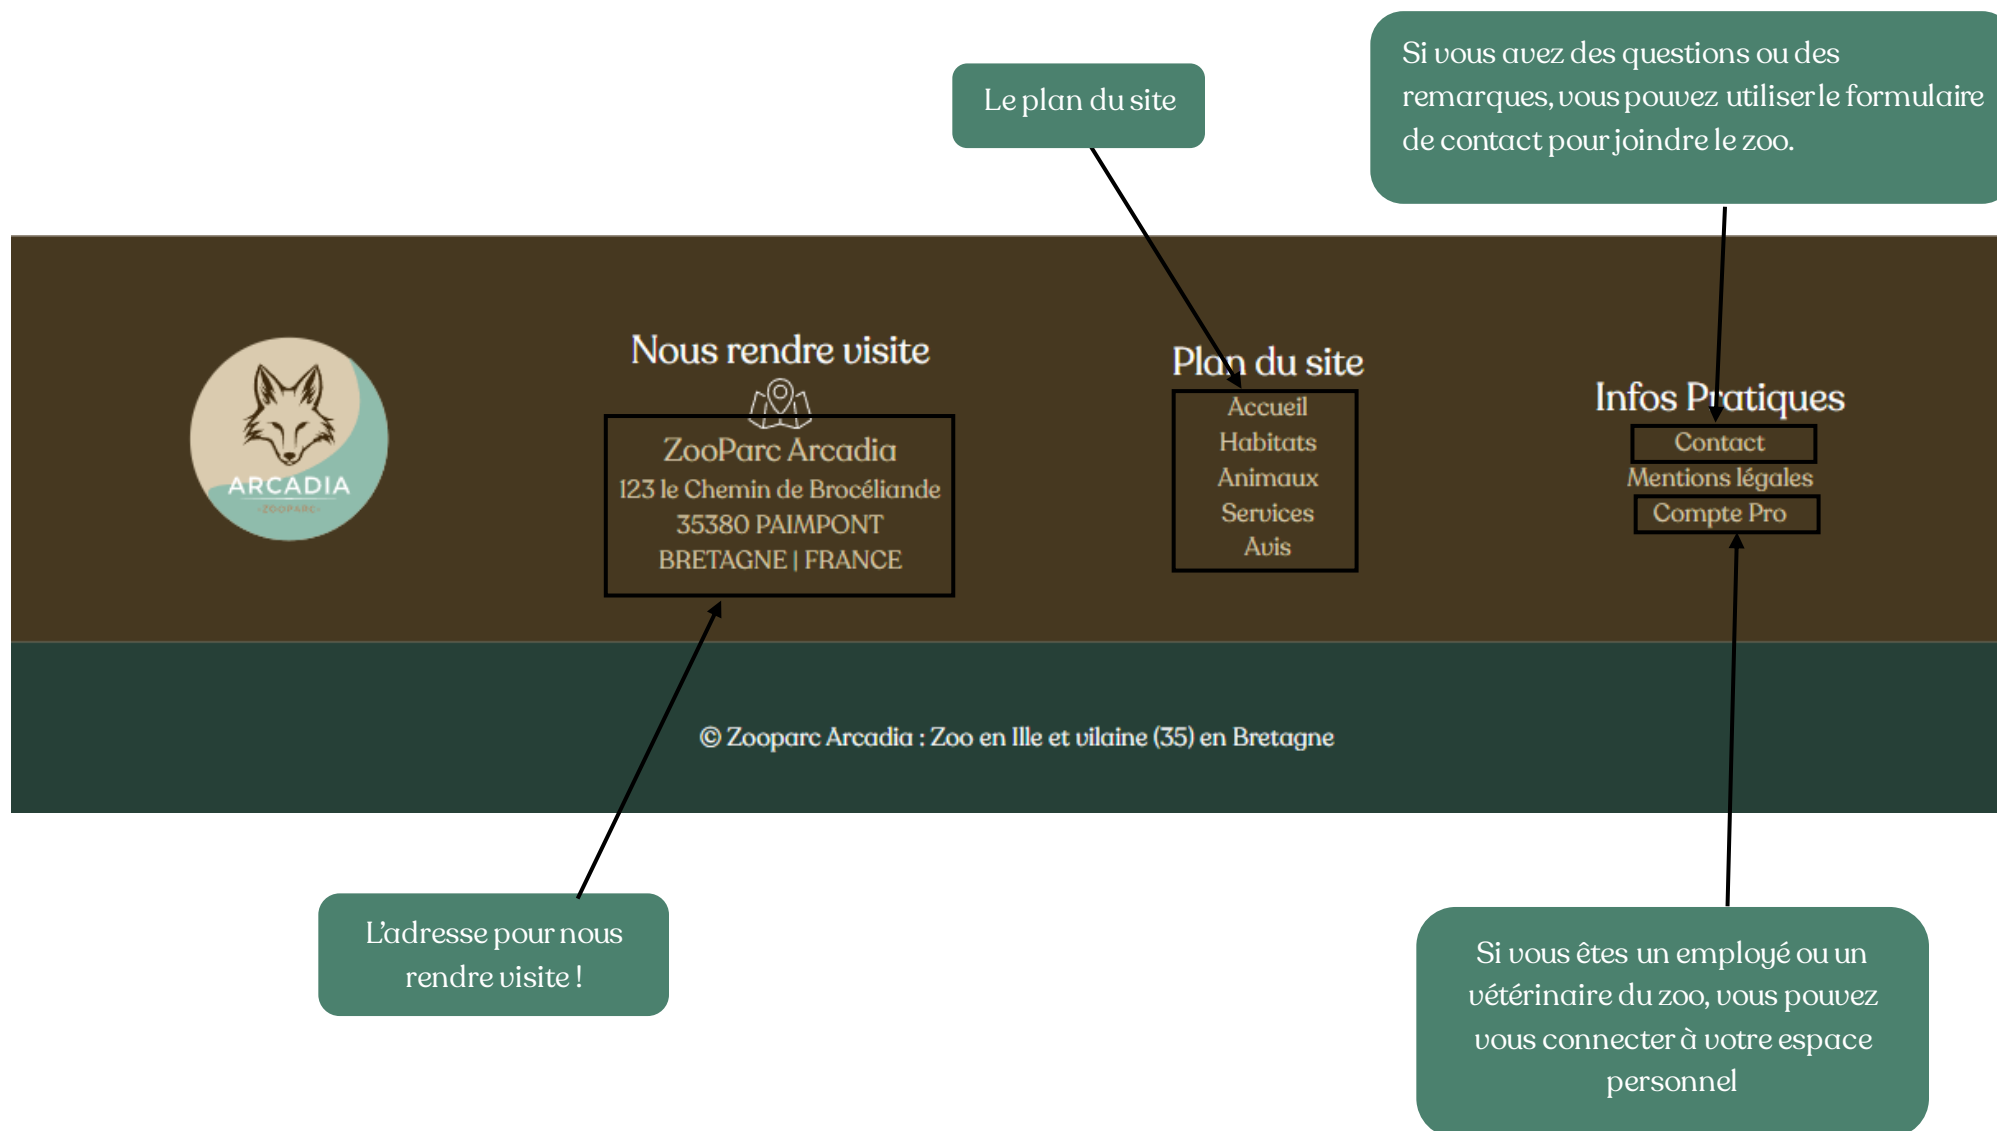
Le plan du site

Si vous avez des questions ou des remarques, vous pouvez utiliser le formulaire de contact pour joindre le zoo.

ARCADIA
ZOOPARC

Nous rendre visite

ZooParc Arcadia
123 le Chemin de Brocéliande
35380 PAIMPONT
BRETAGNE | FRANCE

Plan du site
Accueil
Habitats
Animaux
Services
Avis

Infos Pratiques
Contact
Mentions légales
Compte Pro

© Zooparc Arcadia : Zoo en Ille et vilaine (35) en Bretagne

L'adresse pour nous rendre visite !

Si vous êtes un employé ou un vétérinaire du zoo, vous pouvez vous connecter à votre espace personnel